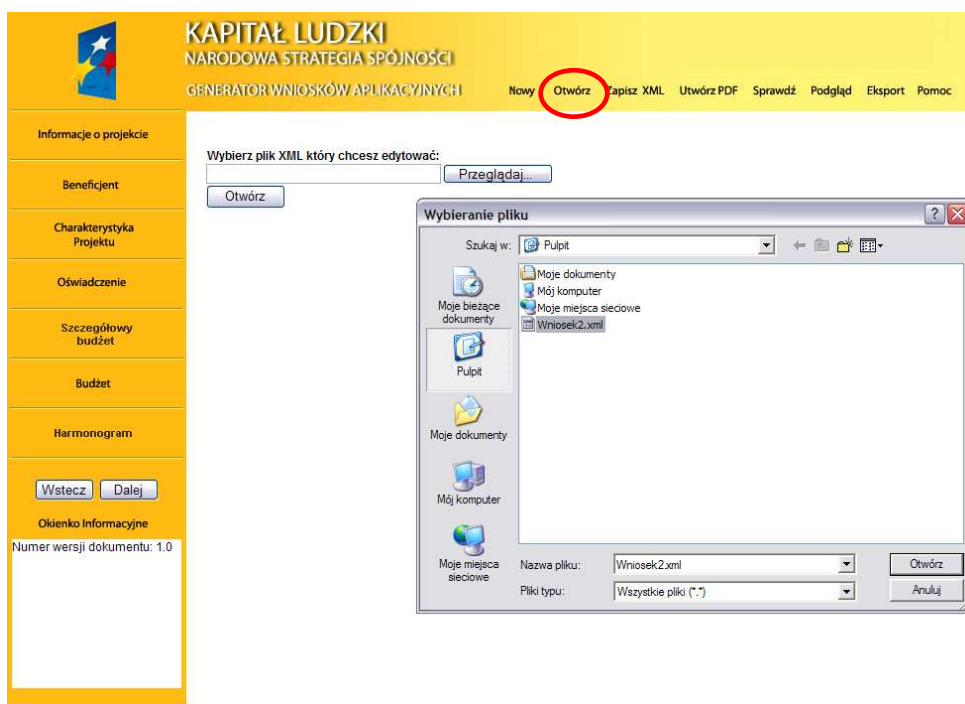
KAPITAŁ LUDZKI
NARODOWA STRATEGIA SPÓJNOŚCI
GENERATOR WNIOSKÓW APLIKACYJNYCH

Nowy Otwórz Zapisz XML Utwórz PDF Sprawdź Podgląd Eksport Pomoc

Informacje o projekcie
Beneficjent
Charakterystyka Projektu
Oświadczenie
Szczegółowy budżet
Budżet
Harmonogram

Wstecz Dalej
Okienko Informacyjne
Numer wersji dokumentu: 1.0

Wybierz plik XML który chcesz edytować:
Przeglądaj...
Otwórz

Wybieranie pliku
Szukaj w: Pulpit
Moje bieżące dokumenty
Pulpit
Moje dokumenty
Mój komputer
Moje miejsca sieciowe
Moje dokumenty
Mój komputer
Moje miejsca sieciowe
Wniosek2.xml
Nazwa pliku: Wniosek2.xml
Pliki typu: Wszystkie pliki (*.*)
Otwórz
Anuluj